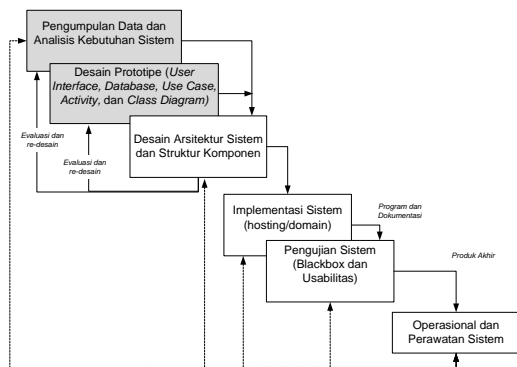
Pengumpulan Data dan Analisis Kebutuhan Sistem

Desain Prototipe (*User Interface, Database, Use Case, Activity*, dan *Class Diagram)*

Evaluasi dan re-desain

Evaluasi dan re-desain

Desain Arsitektur Sistem dan Struktur Komponen

Implementasi Sistem (hosting/domain)

Program dan Dokumentasi

Pengujian Sistem (Blackbox dan Usabilitas)

Produk Akhir

Operasional dan Perawatan Sistem